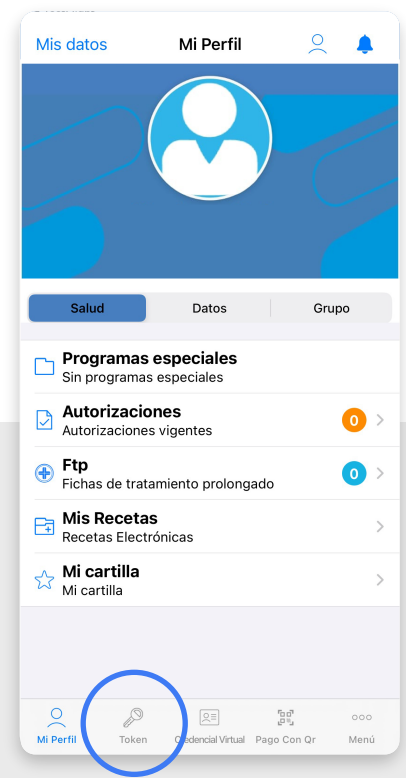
Mis datos

Mi Perfil

Salud

Datos

Grupo

Programas especiales
Sin programas especiales

Autorizaciones
Autorizaciones vigentes

0

Ftp
Fichas de tratamiento prolongado

0

Mis Recetas
Recetas Electrónicas

Mi cartilla
Mi cartilla

Mi Perfil

Token

Credencial Virtual

Pago Con Qr

Menú